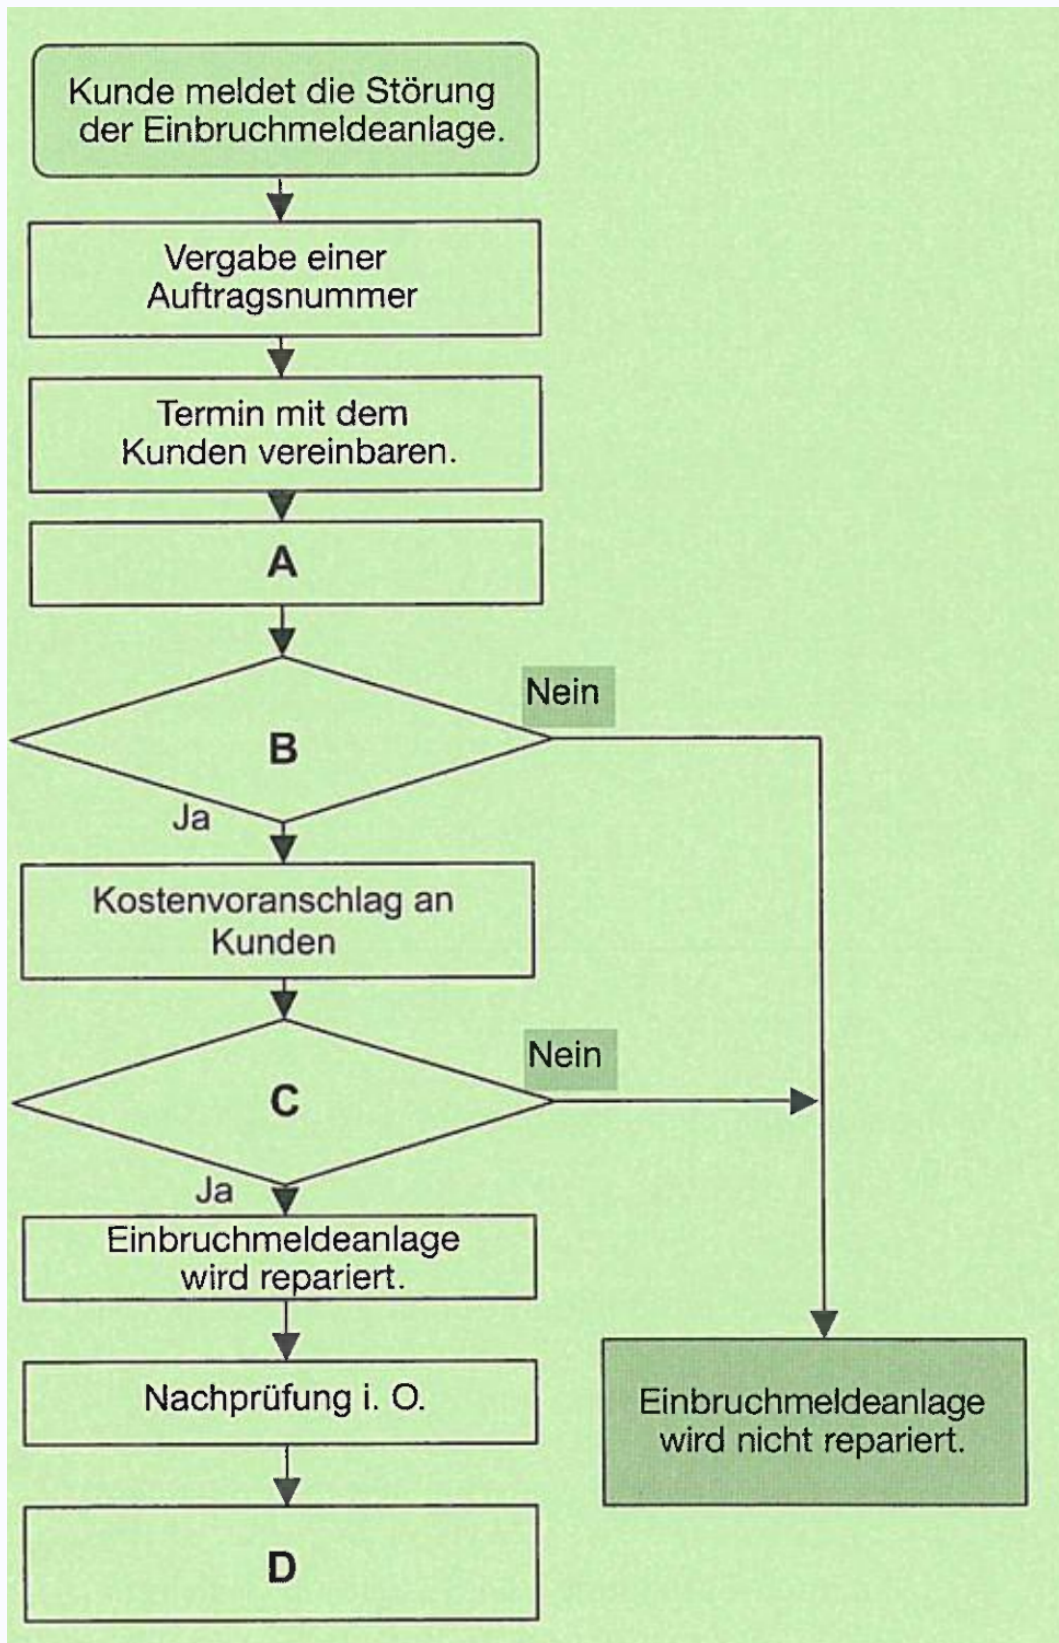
Kunde meldet die Störung der Einbruchmeldeanlage.

Vergabe einer Auftragsnummer

Termin mit dem Kunden vereinbaren.

A

B

Nein

Ja

Kostenvoranschlag an Kunden

C

Nein

Ja

Einbruchmeldeanlage wird repariert.

Nachprüfung i. O.

D

Einbruchmeldeanlage wird nicht repariert.